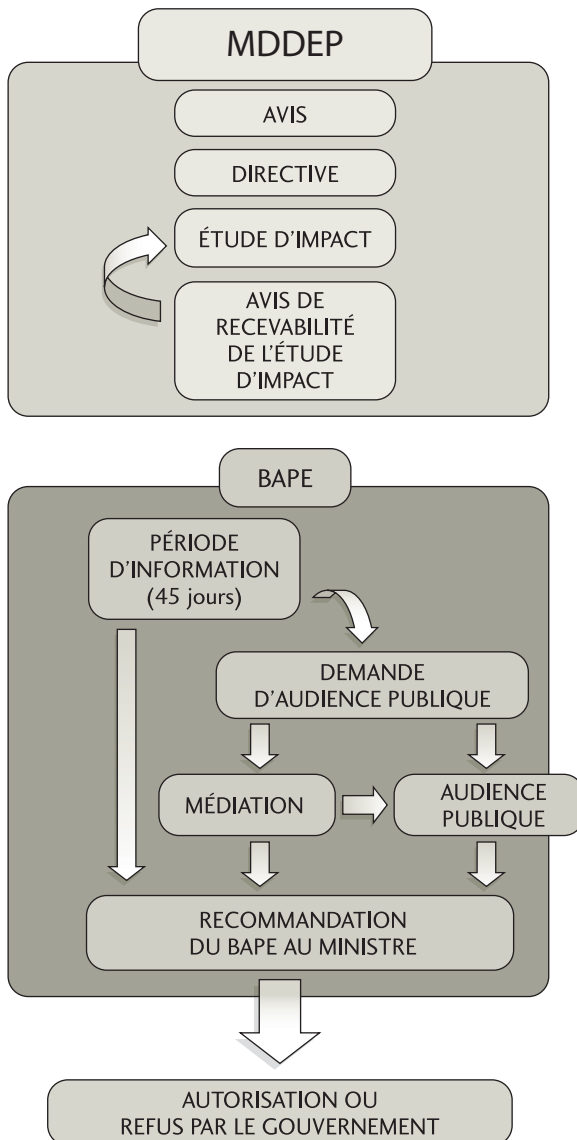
MDDEP

AVIS

DIRECTIVE

ÉTUDE D'IMPACT

AVIS DE RECEVABILITÉ DE L'ÉTUDE D'IMPACT

BAPE

PÉRIODE D'INFORMATION (45 jours)

DEMANDE D'AUDIENCE PUBLIQUE

MÉDIATION

AUDIENCE PUBLIQUE

RECOMMANDATION DU BAPE AU MINISTRE

AUTORISATION OU REFUS PAR LE GOUVERNEMENT